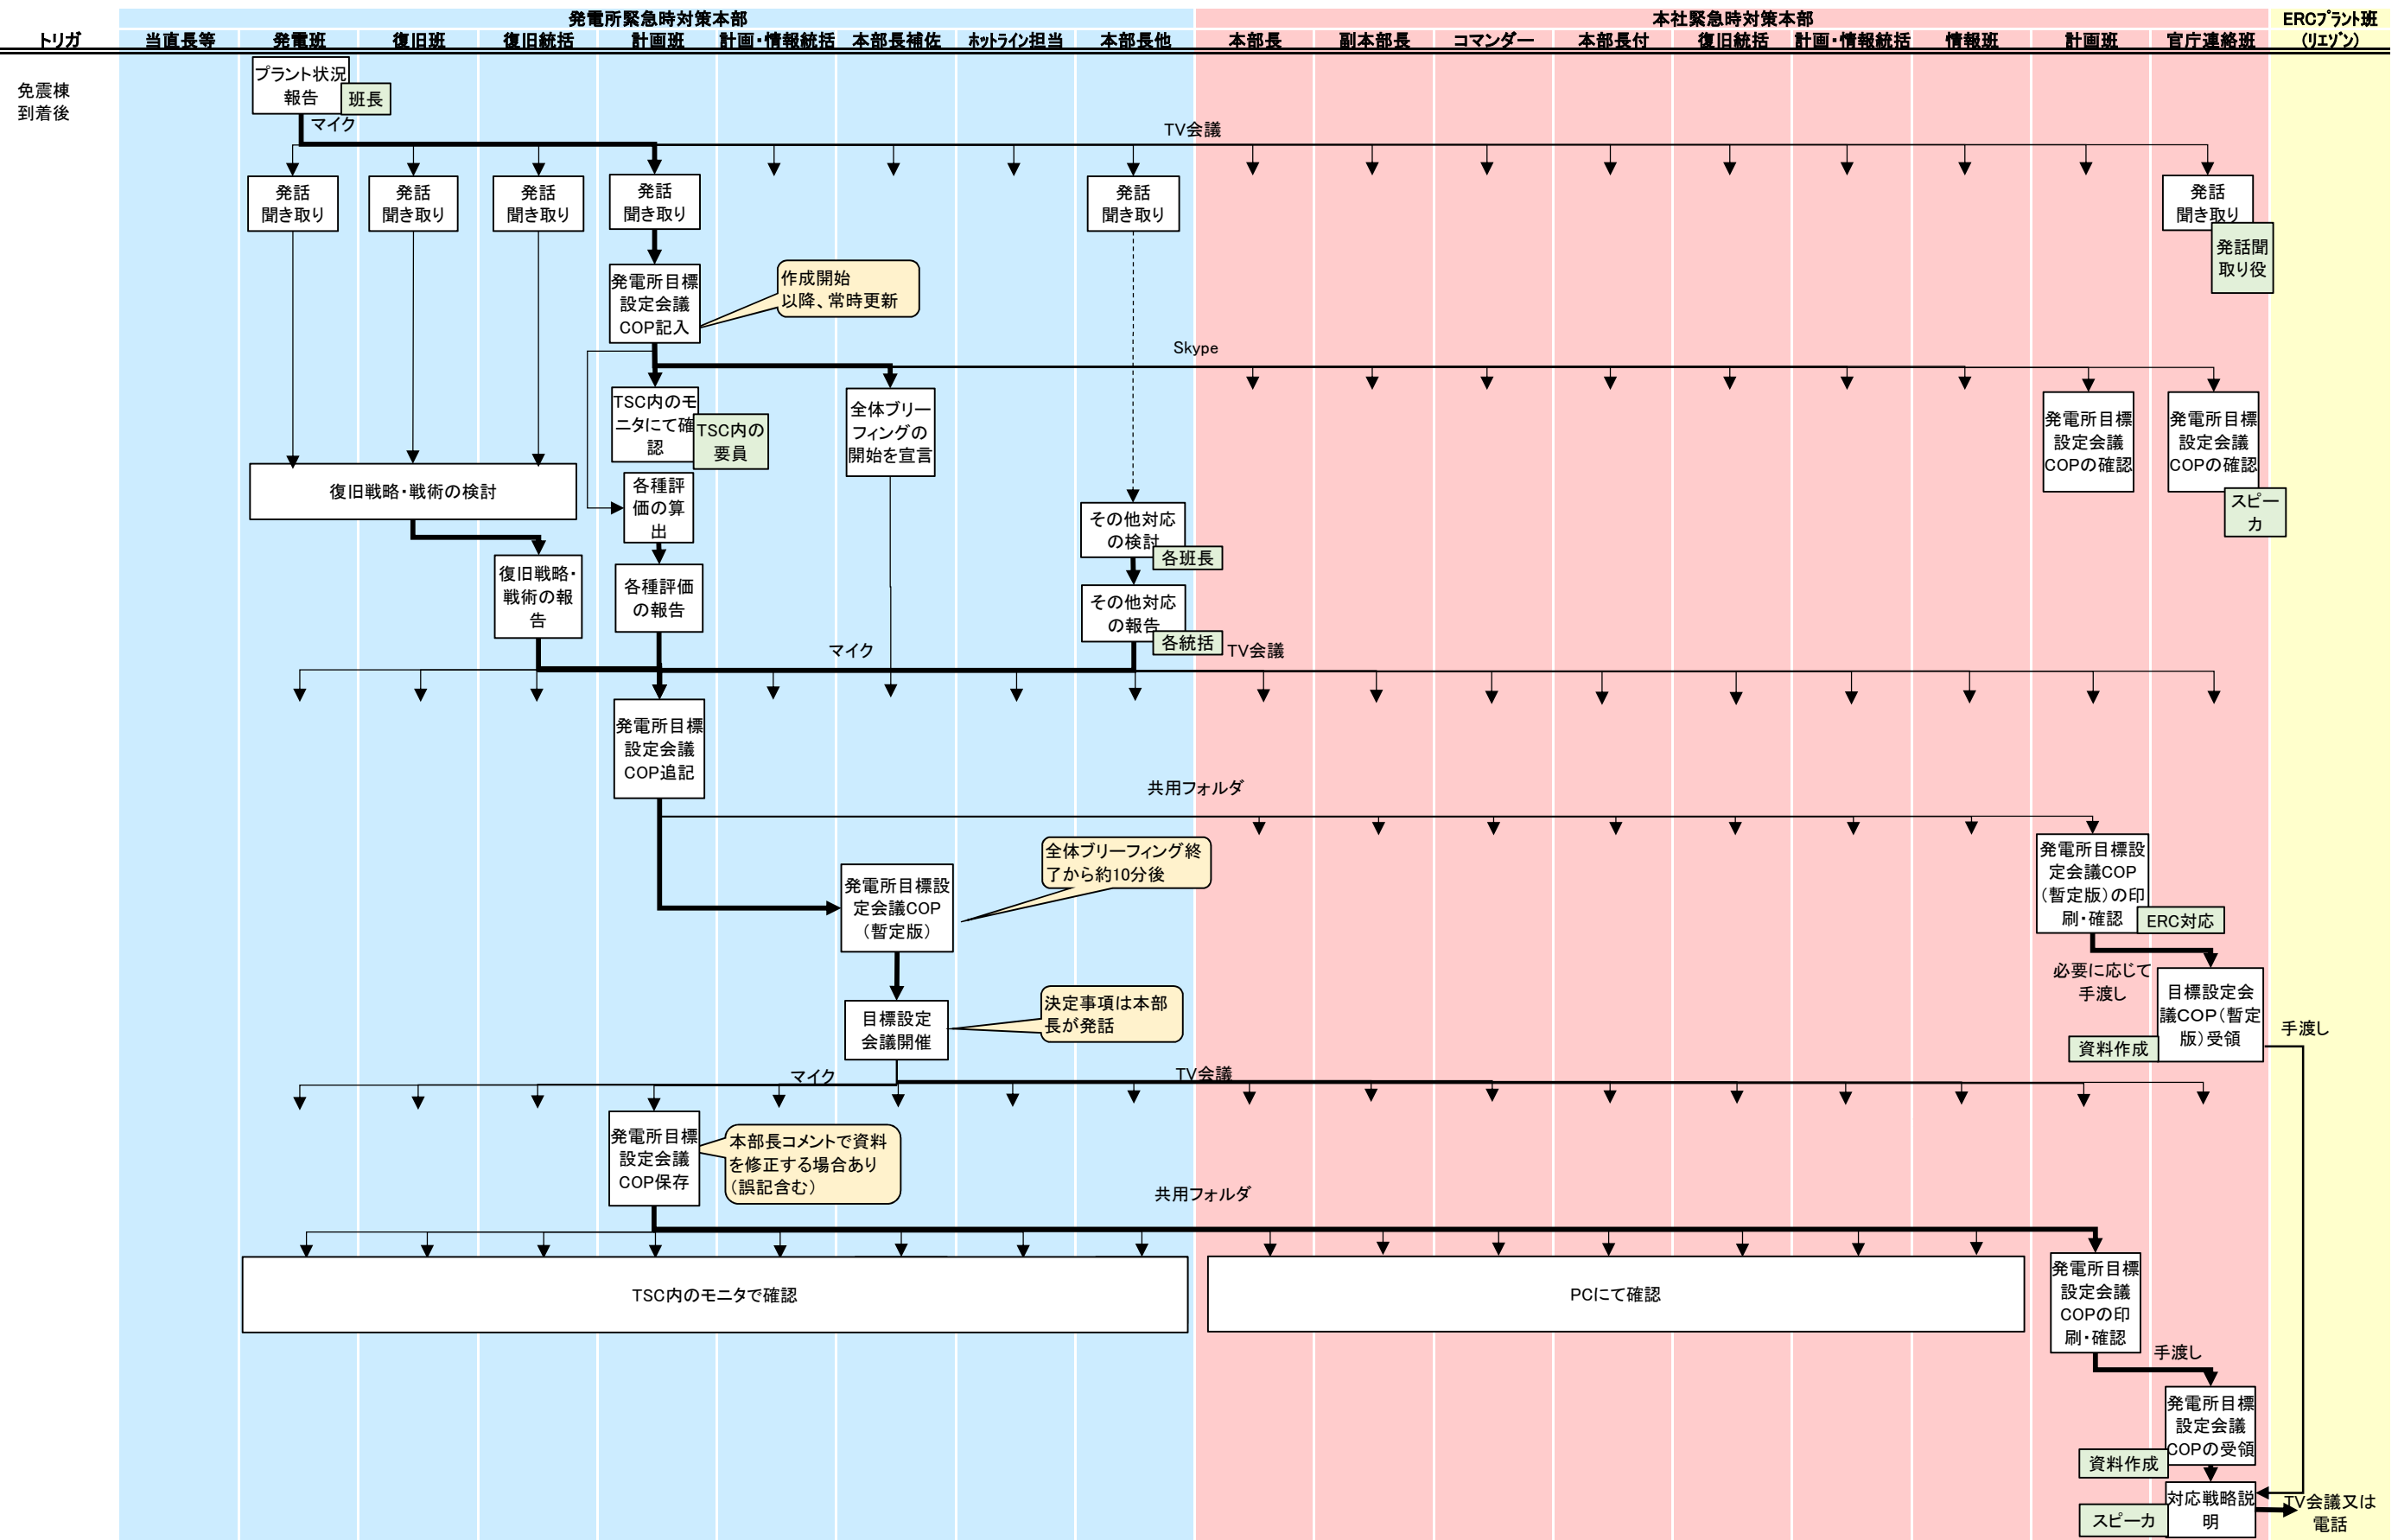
発電所緊急時対策本部

本社緊急時対策本部

ERCプラント班（リエゾン）

| トリガ | 当直長等 | 発電班 | 復旧班 | 復旧統括 | 計画班 | 計画・情報統括 | 本部長補佐 | ホットライン担当 | 本部長他 | 本部長 | 副本部長 | コマンダー | 本部長付 | 復旧統括 | 計画・情報統括 | 情報班 | 計画班 | 官庁連絡班 | ERCプラント班（リエゾン） |
|---|---|---|---|---|---|---|---|---|---|---|---|---|---|---|---|---|---|---|---|

免震棟到着後

プラント状況報告
班長
マイク
TV会議

発話聞き取り
発話聞き取り
発話聞き取り
発話聞き取り
発話聞き取り
発話聞き取り
発話聞取り役

発電所目標設定会議COP記入
作成開始以降、常時更新

Skype

TSC内のモニタにて確認
TSC内の要員
全体ブリーフィングの開始を宣言
発電所目標設定会議COPの確認
発電所目標設定会議COPの確認
スピーカ

復旧戦略・戦術の検討
各種評価の算出
その他対応の検討
各班長

復旧戦略・戦術の報告
各種評価の報告
その他対応の報告
各統括
マイク
TV会議

発電所目標設定会議COP追記

共用フォルダ

全体ブリーフィング終了から約10分後
発電所目標設定会議COP（暫定版）
発電所目標設定会議COP（暫定版）の印刷・確認
ERC対応
必要に応じて手渡し
目標設定会議COP（暫定版）受領
資料作成
手渡し

目標設定会議開催
決定事項は本部長が発話
マイク
TV会議

発電所目標設定会議COP保存
本部長コメントで資料を修正する場合あり（誤記含む）

共用フォルダ

TSC内のモニタで確認
PCにて確認
発電所目標設定会議COPの印刷・確認
手渡し
発電所目標設定会議COPの受領
資料作成
対応戦略説明
スピーカ
TV会議又は電話